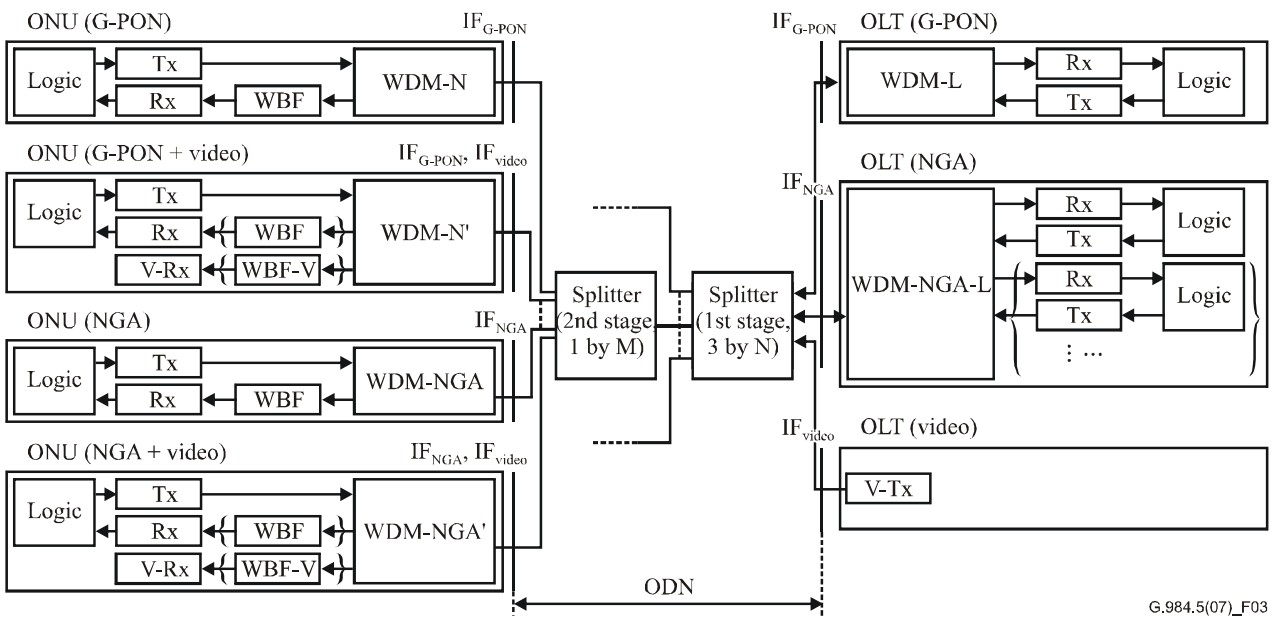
ONU (G-PON)

$IF_{G-PON}$

Logic

Tx

Rx

WBF

WDM-N

ONU (G-PON + video)

$IF_{G-PON}$, $IF_{video}$

Logic

Tx

Rx

WBF

V-Rx

WBF-V

WDM-N'

ONU (NGA)

$IF_{NGA}$

Logic

Tx

Rx

WBF

WDM-NGA

ONU (NGA + video)

$IF_{NGA}$, $IF_{video}$

Logic

Tx

Rx

WBF

V-Rx

WBF-V

WDM-NGA'

Splitter (2nd stage, 1 by M)

Splitter (1st stage, 3 by N)

ODN

$IF_{G-PON}$

OLT (G-PON)

WDM-L

Rx

Tx

Logic

$IF_{NGA}$

OLT (NGA)

WDM-NGA-L

Rx

Tx

Logic

Rx

Tx

Logic

⋮ ...

$IF_{video}$

OLT (video)

V-Tx

G.984.5(07)_F03